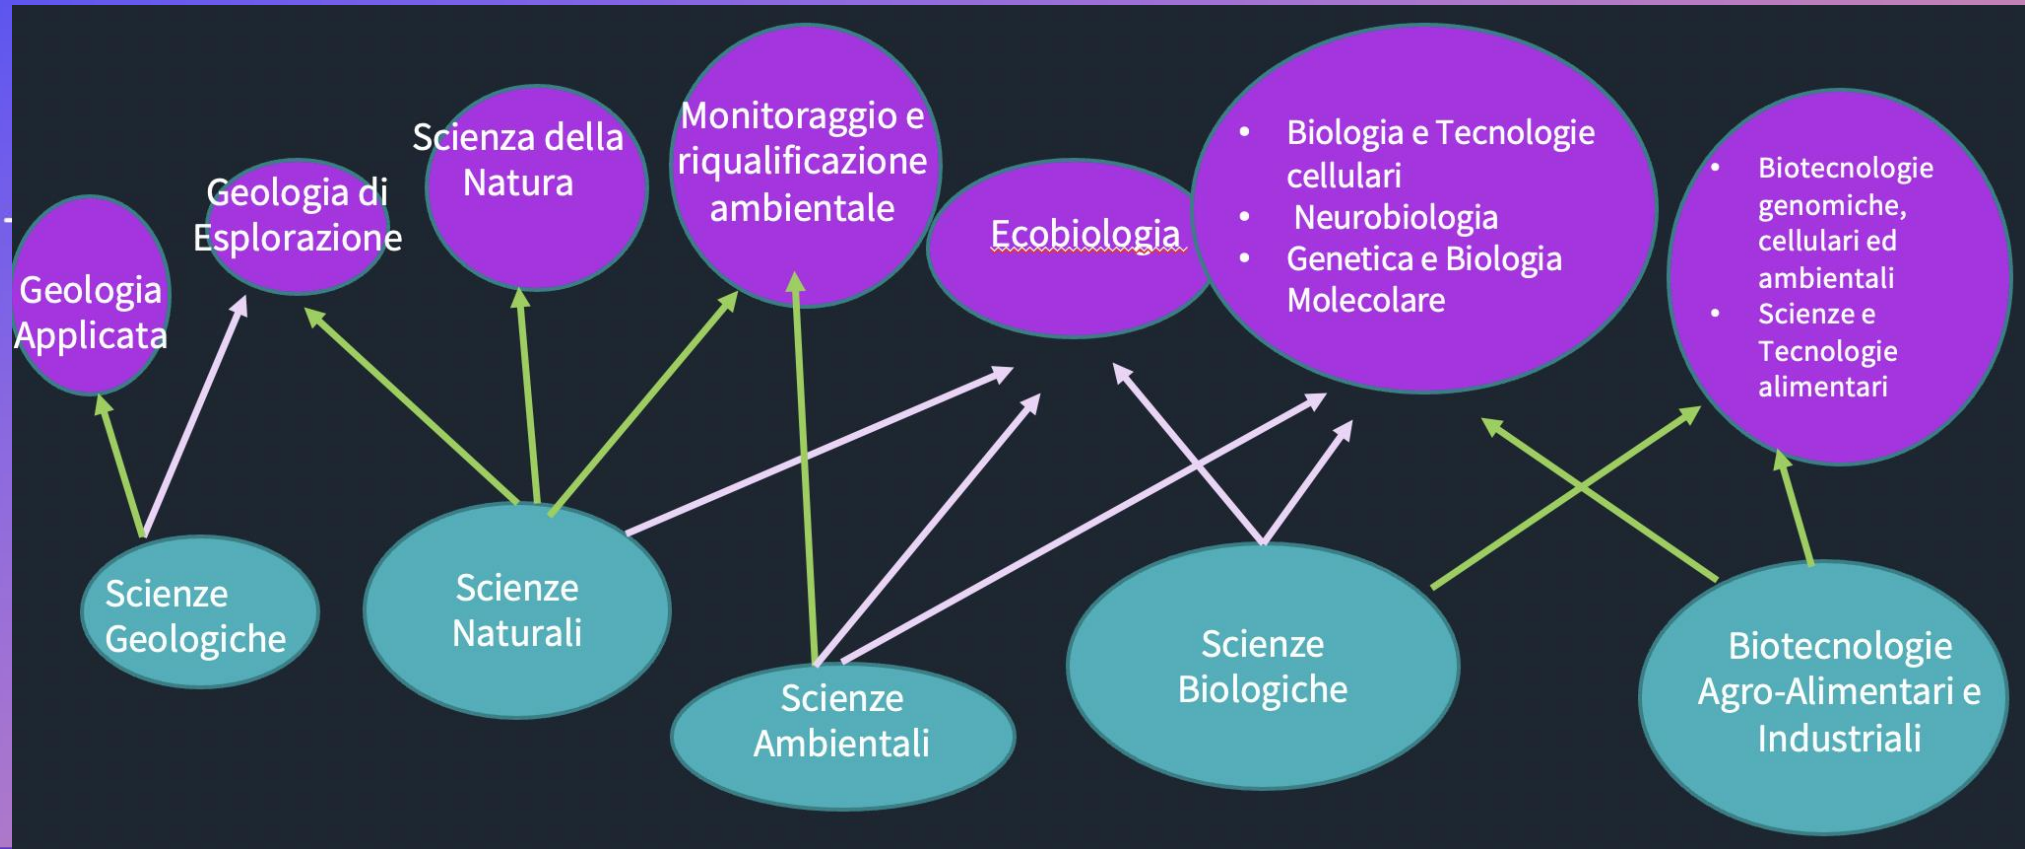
Geologia Applicata

Geologia di Esplorazione

Scienza della Natura

Monitoraggio e riqualificazione ambientale

Ecobiologia

- Biologia e Tecnologie cellulari
- Neurobiologia
- Genetica e Biologia Molecolare

- Biotecnologie genomiche, cellulari ed ambientali
- Scienze e Tecnologie alimentari

Scienze Geologiche

Scienze Naturali

Scienze Ambientali

Scienze Biologiche

Biotecnologie Agro-Alimentari e Industriali